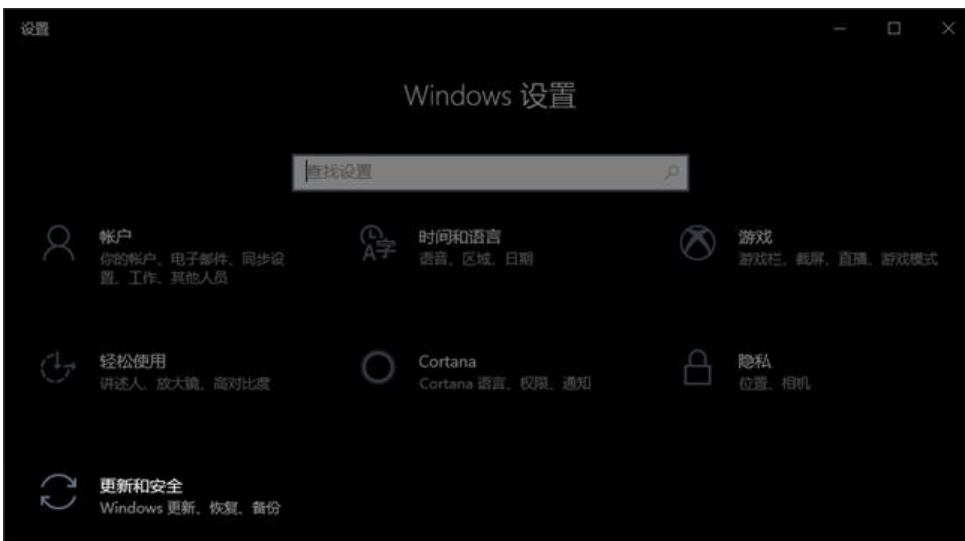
设置

Windows 设置

查找设置

帐户
你的帐户、电子邮件、同步设置、工作、其他人员

时间和语言
语音、区域、日期

游戏
游戏栏、截屏、直播、游戏模式

轻松使用
讲述人、放大镜、高对比度

Cortana
Cortana 语言、权限、通知

隐私
位置、相机

更新和安全
Windows 更新、恢复、备份